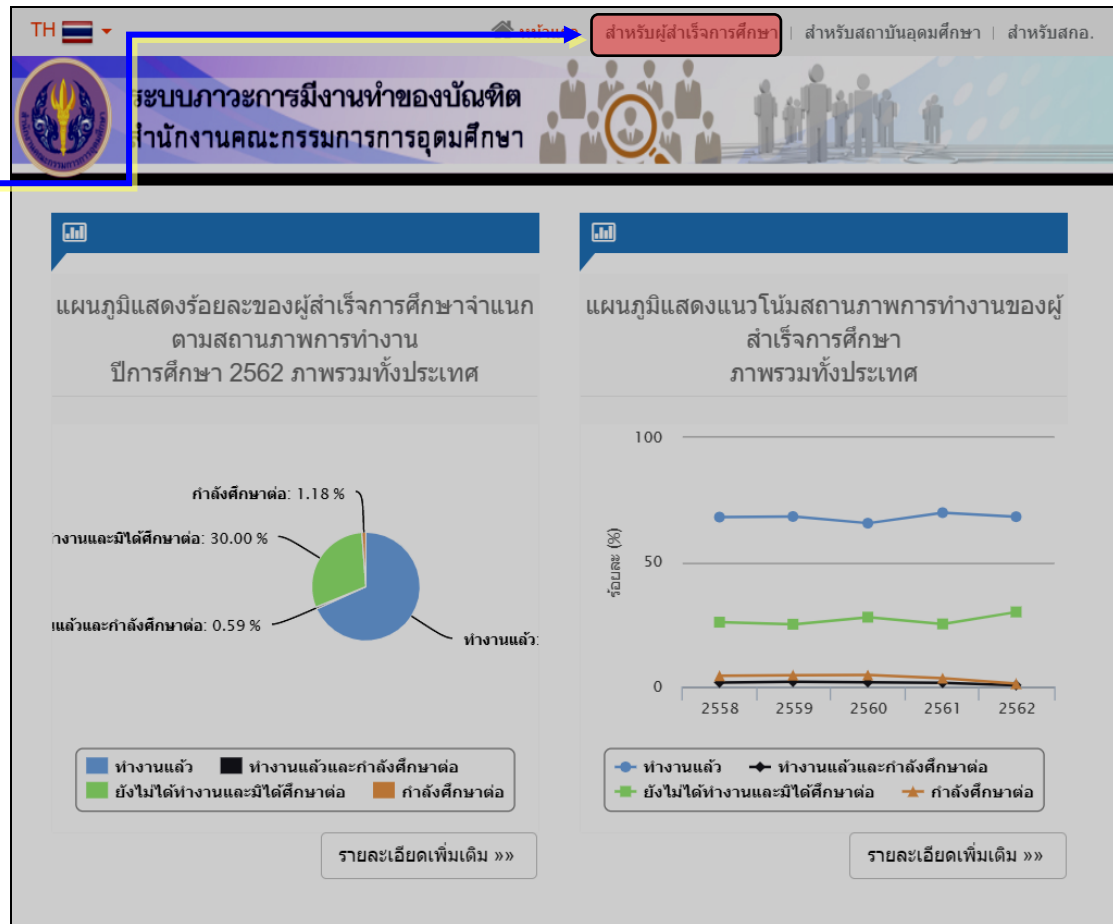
TH

หน้าแรก | สำหรับผู้สำเร็จการศึกษา | สำหรับสถาบันอุดมศึกษา | สำหรับสกอ.

ระบบภาวะการมีงานทำของบัณฑิต
สำนักงานคณะกรรมการการอุดมศึกษา

แผนภูมิแสดงร้อยละของผู้สำเร็จการศึกษาจำแนกตามสถานภาพการทำงาน
ปีการศึกษา 2562 ภาพรวมทั้งประเทศ

กำลังศึกษาต่อ: 1.18 %
ทำงานและมิได้ศึกษาต่อ: 30.00 %
แล้วและกำลังศึกษาต่อ: 0.59 %
ทำงานแล้ว:

ทำงานแล้ว
ทำงานแล้วและกำลังศึกษาต่อ
ยังไม่ได้ทำงานและมิได้ศึกษาต่อ
กำลังศึกษาต่อ

รายละเอียดเพิ่มเติม »»

แผนภูมิแสดงแนวโน้มสถานภาพการทำงานของผู้สำเร็จการศึกษา
ภาพรวมทั้งประเทศ

100
50
0
ร้อยละ (%)
2558 2559 2560 2561 2562

ทำงานแล้ว
ทำงานแล้วและกำลังศึกษาต่อ
ยังไม่ได้ทำงานและมิได้ศึกษาต่อ
กำลังศึกษาต่อ

รายละเอียดเพิ่มเติม »»